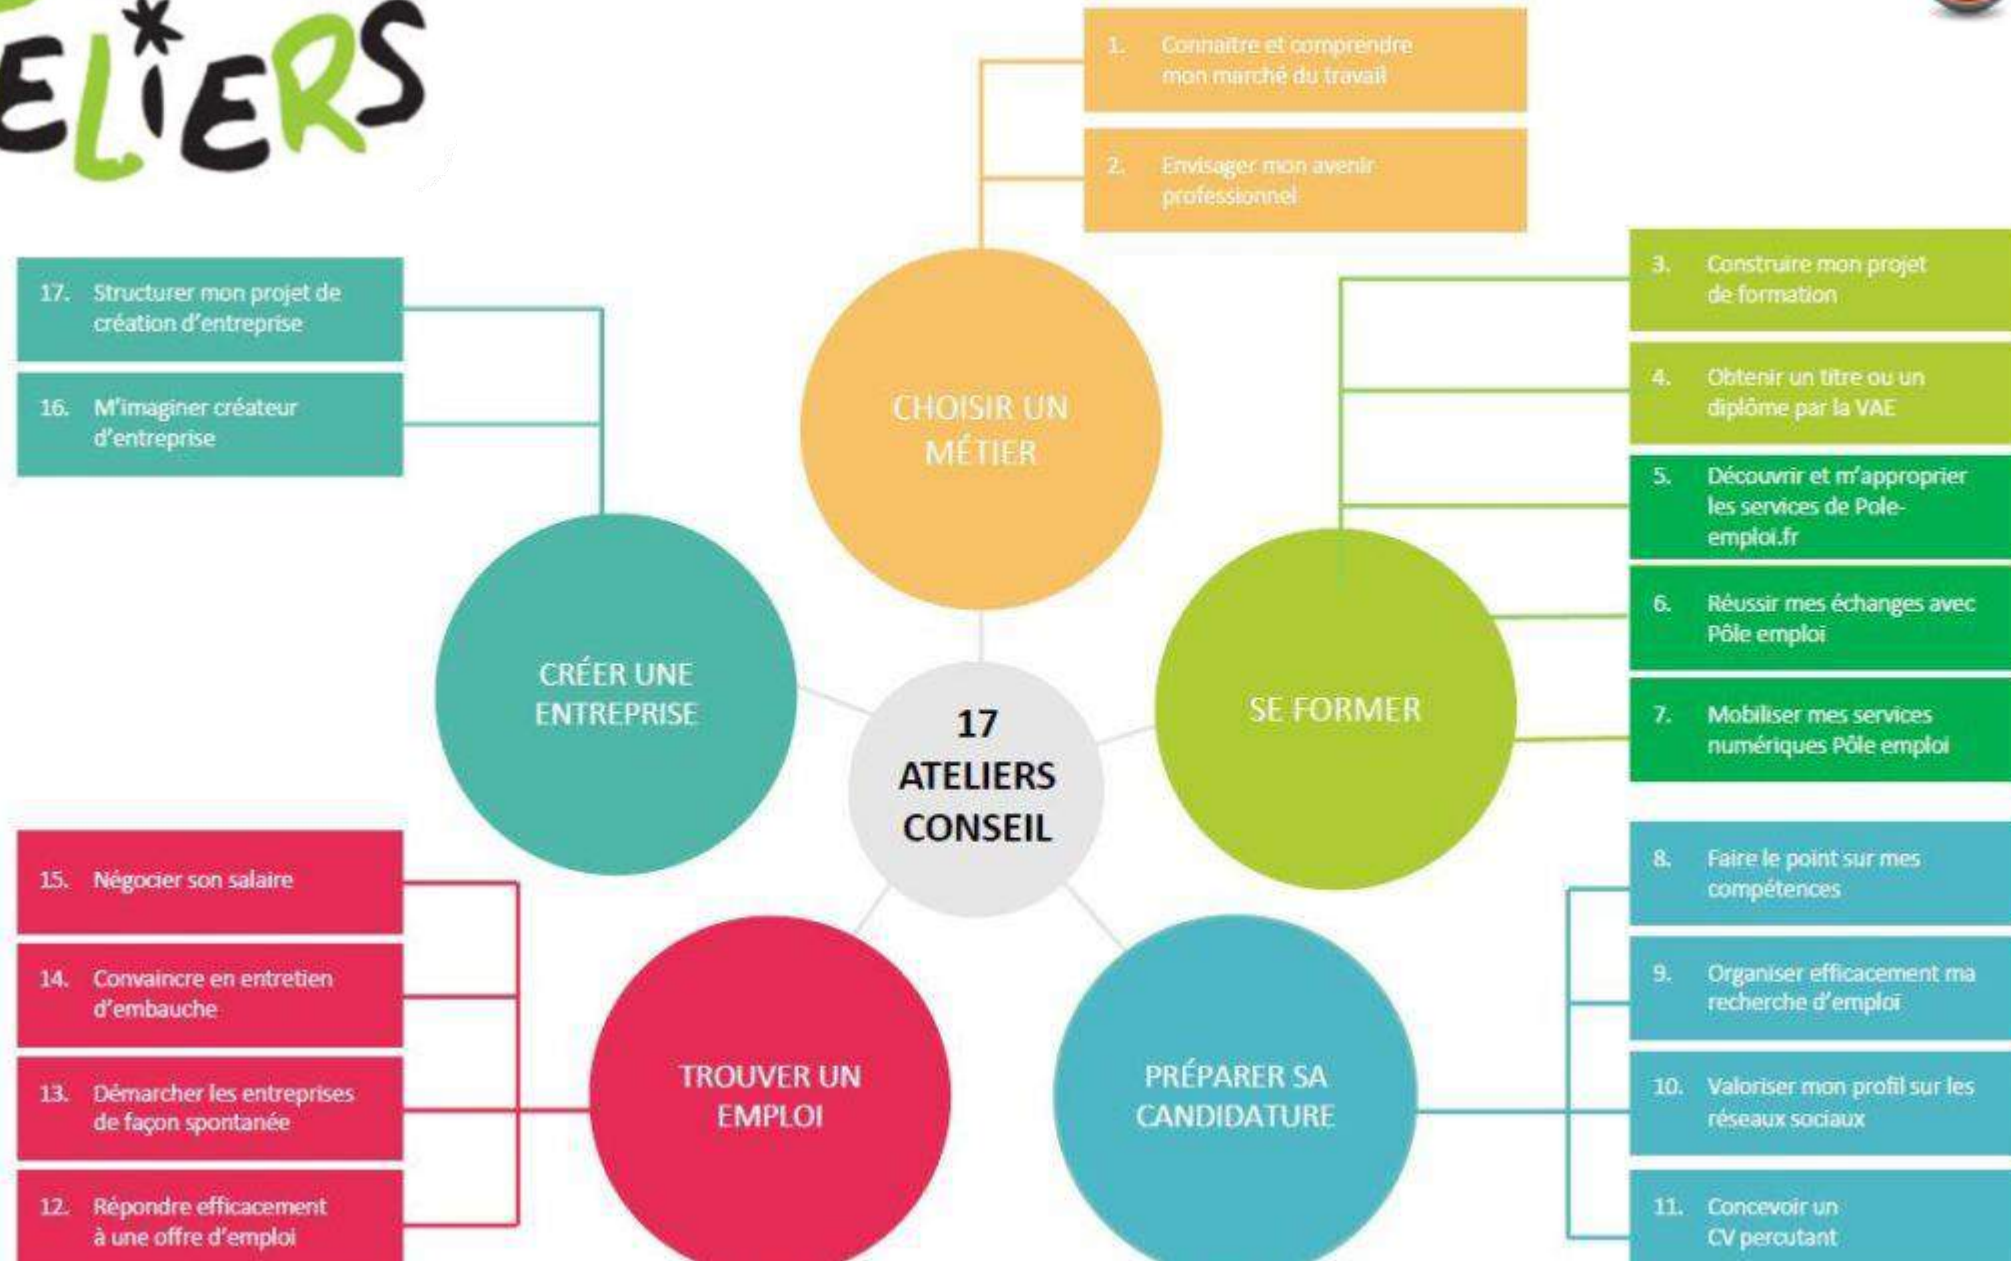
ELIERS

1. Connaitre et comprendre mon marché du travail

2. Envisager mon avenir professionnel

CHOISIR UN MÉTIER

3. Construire mon projet de formation

4. Obtenir un titre ou un diplôme par la VAE

5. Découvrir et m'approprier les services de Pole-emploi.fr

6. Réussir mes échanges avec Pôle emploi

7. Mobiliser mes services numériques Pôle emploi

SE FORMER

17. Structurer mon projet de création d'entreprise

16. M'imaginer créateur d'entreprise

CRÉER UNE ENTREPRISE

17 ATELIERS CONSEIL

15. Négocier son salaire

14. Convaincre en entretien d'embauche

13. Démarcher les entreprises de façon spontanée

12. Répondre efficacement à une offre d'emploi

TROUVER UN EMPLOI

PRÉPARER SA CANDIDATURE

8. Faire le point sur mes compétences

9. Organiser efficacement ma recherche d'emploi

10. Valoriser mon profil sur les réseaux sociaux

11. Concevoir un CV percutant